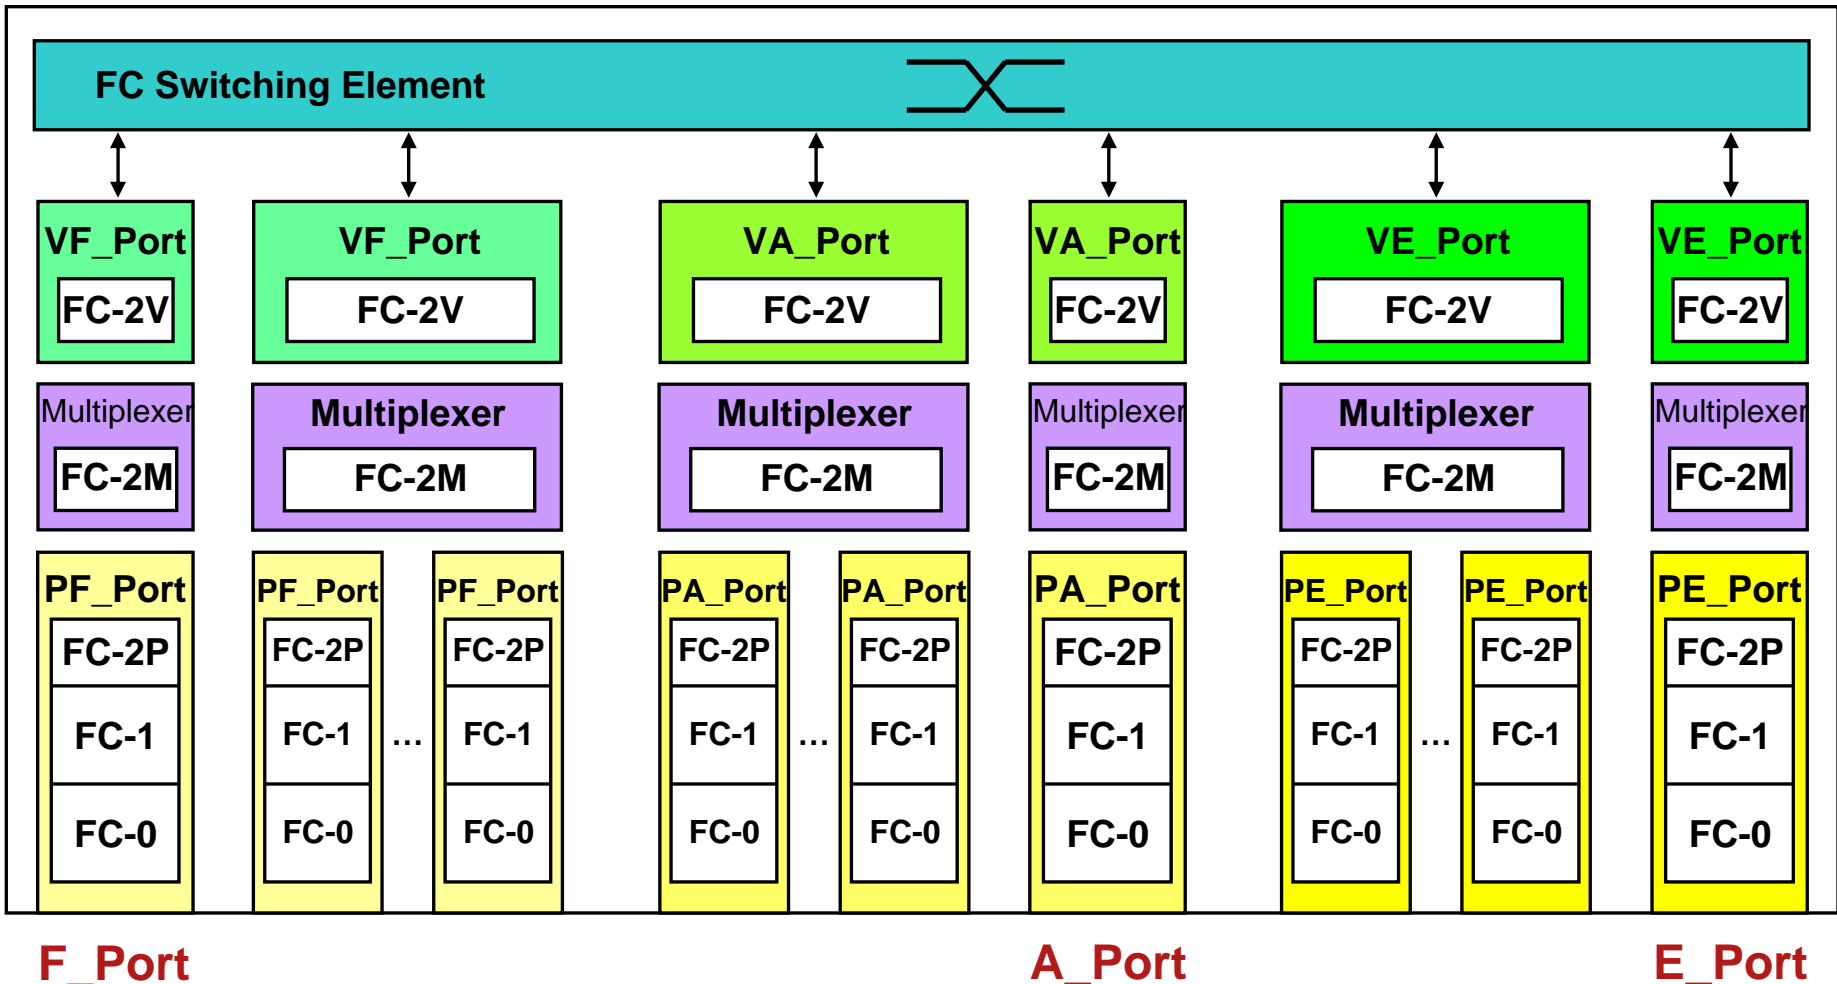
FC Switching Element

VF_Port
FC-2V

VF_Port
FC-2V

VA_Port
FC-2V

VA_Port
FC-2V

VE_Port
FC-2V

VE_Port
FC-2V

Multiplexer
FC-2M

Multiplexer
FC-2M

Multiplexer
FC-2M

Multiplexer
FC-2M

Multiplexer
FC-2M

Multiplexer
FC-2M

PF_Port
FC-2P
FC-1
FC-0

PF_Port
FC-2P
FC-1
FC-0

...

PF_Port
FC-2P
FC-1
FC-0

PA_Port
FC-2P
FC-1
FC-0

...

PA_Port
FC-2P
FC-1
FC-0

PA_Port
FC-2P
FC-1
FC-0

PE_Port
FC-2P
FC-1
FC-0

...

PE_Port
FC-2P
FC-1
FC-0

PE_Port
FC-2P
FC-1
FC-0

F_Port

A_Port

E_Port